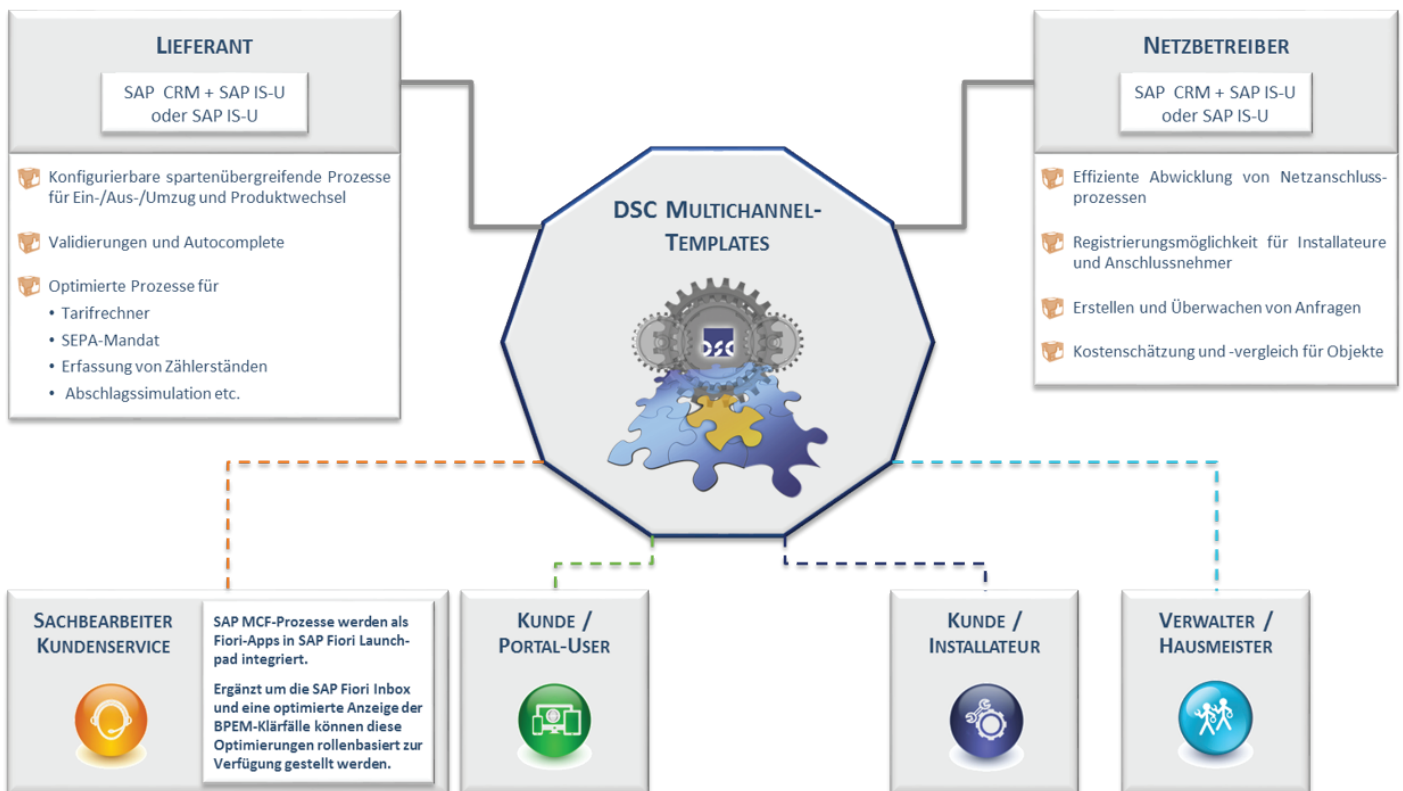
LIEFERANT

SAP CRM + SAP IS-U oder SAP IS-U

Konfigurierbare spartenübergreifende Prozesse für Ein-/Aus-/Umzug und Produktwechsel

Validierungen und Autocomplete

Optimierte Prozesse für
• Tarifrechner
• SEPA-Mandat
• Erfassung von Zählerständen
• Abschlagssimulation etc.

NETZBETREIBER

SAP CRM + SAP IS-U oder SAP IS-U

Effiziente Abwicklung von Netzanschlussprozessen

Registrierungsmöglichkeit für Installateure und Anschlussnehmer

Erstellen und Überwachen von Anfragen

Kostenschätzung und -vergleich für Objekte

DSC MULTICHANNEL-TEMPLATES

DSC

SACHBEARBEITER KUNDENSERVICE

SAP MCF-Prozesse werden als Fiori-Apps in SAP Fiori Launchpad integriert.

Ergänzt um die SAP Fiori Inbox und eine optimierte Anzeige der BPEM-Klärfälle können diese Optimierungen rollenbasiert zur Verfügung gestellt werden.

KUNDE / PORTAL-USER

KUNDE / INSTALLATEUR

VERWALTER / HAUSMEISTER